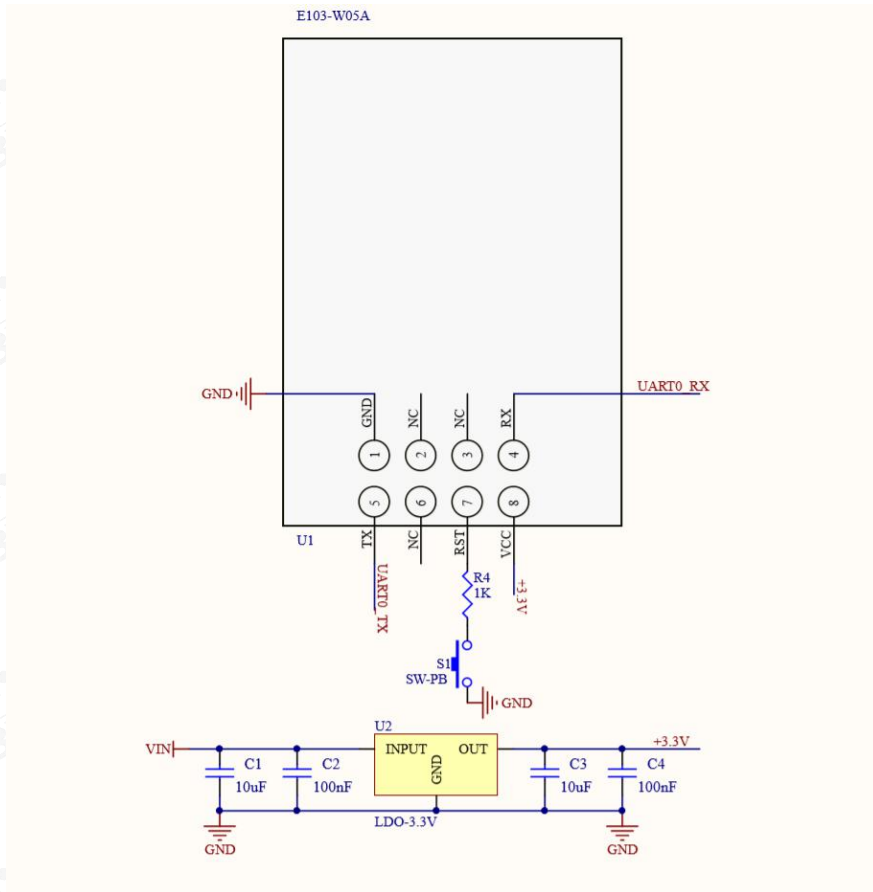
E103-W05A

GND

GND NC NC RX

1 2 3 4

UART0_RX

5 6 7 8

U1

TX NC RST VCC

UART0_TX

R4
1K

+3.3V

S1
SW-PB

GND

U2

VIN

INPUT OUT

GND

+3.3V

C1
10uF

C2
100nF

C3
10uF

C4
100nF

LDO-3.3V

GND

GND